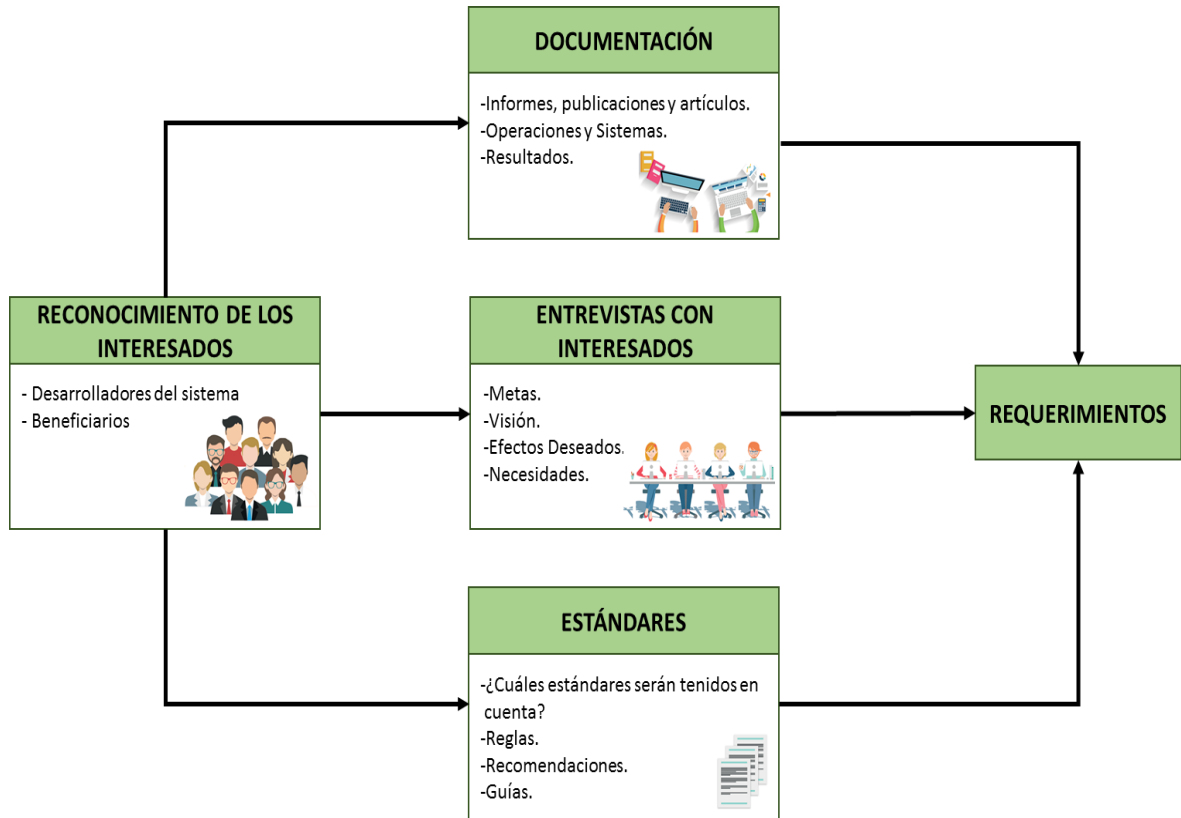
RECONOCIMIENTO DE LOS INTERESADOS

- Desarrolladores del sistema
- Beneficiarios

DOCUMENTACIÓN

-Informes, publicaciones y artículos.
-Operaciones y Sistemas.
-Resultados.

ENTREVISTAS CON INTERESADOS

-Metas.
-Visión.
-Efectos Deseados.
-Necesidades.

ESTÁNDARES

-¿Cuáles estándares serán tenidos en cuenta?
-Reglas.
-Recomendaciones.
-Guías.

REQUERIMIENTOS